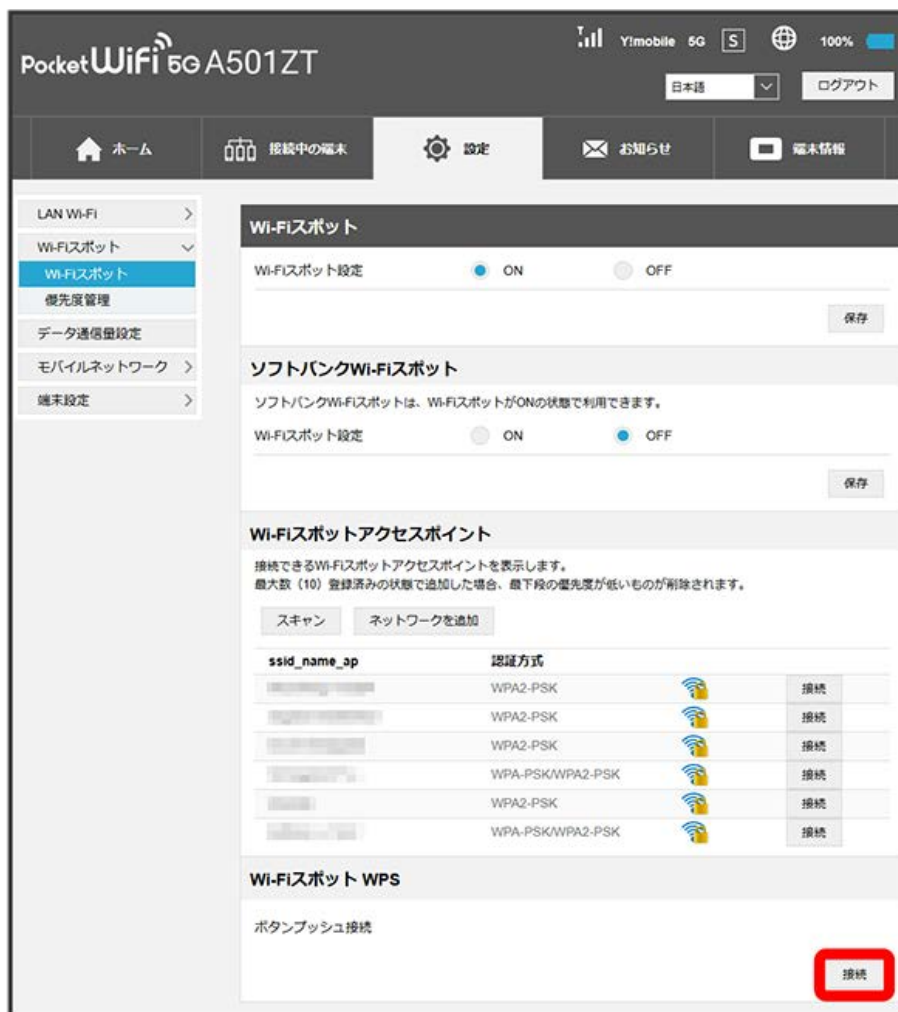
Pocket WiFi 5G A501ZT

Y!mobile 5G S 100%

日本語 ログアウト

ホーム 接続中の端末 設定 お知らせ 端末情報

LAN Wi-Fi
Wi-Fiスポット
Wi-Fiスポット
優先度管理
データ通信量設定
モバイルネットワーク
端末設定

Wi-Fiスポット

Wi-Fiスポット設定 ON OFF

保存

ソフトバンクWi-Fiスポット

ソフトバンクWi-Fiスポットは、Wi-FiスポットがONの状態で利用できます。

Wi-Fiスポット設定 ON OFF

保存

Wi-Fiスポットアクセスポイント

接続できるWi-Fiスポットアクセスポイントを表示します。
最大数（10）登録済みの状態で追加した場合、最下段の優先度が低いものが削除されます。

スキャン ネットワークを追加

| ssid_name_ap | 認証方式 | | |
|---|---|---|---|
| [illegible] | WPA2-PSK | | 接続 |
| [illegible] | WPA2-PSK | | 接続 |
| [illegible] | WPA2-PSK | | 接続 |
| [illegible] | WPA-PSK/WPA2-PSK | | 接続 |
| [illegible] | WPA2-PSK | | 接続 |
| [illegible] | WPA-PSK/WPA2-PSK | | 接続 |

Wi-Fiスポット WPS

ボタンプッシュ接続

接続